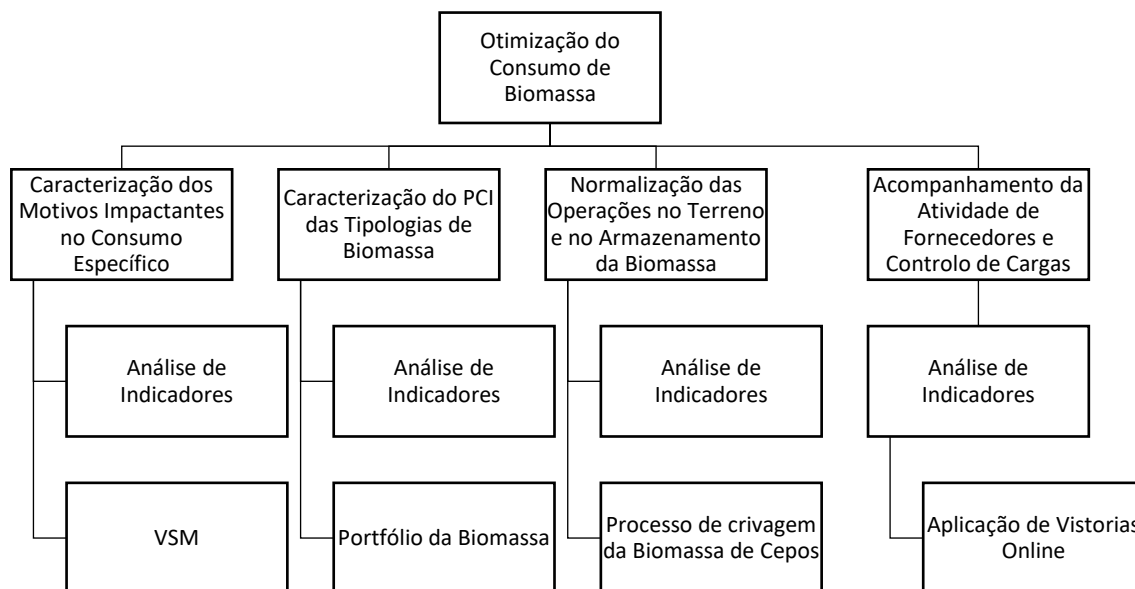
Otimização do Consumo de Biomassa

Caracterização dos Motivos Impactantes no Consumo Específico

Análise de Indicadores

VSM

Caracterização do PCI das Tipologias de Biomassa

Análise de Indicadores

Portfólio da Biomassa

Normalização das Operações no Terreno e no Armazenamento da Biomassa

Análise de Indicadores

Processo de crivagem da Biomassa de Cepos

Acompanhamento da Atividade de Fornecedores e Controlo de Cargas

Análise de Indicadores

Aplicação de Vistorias Online